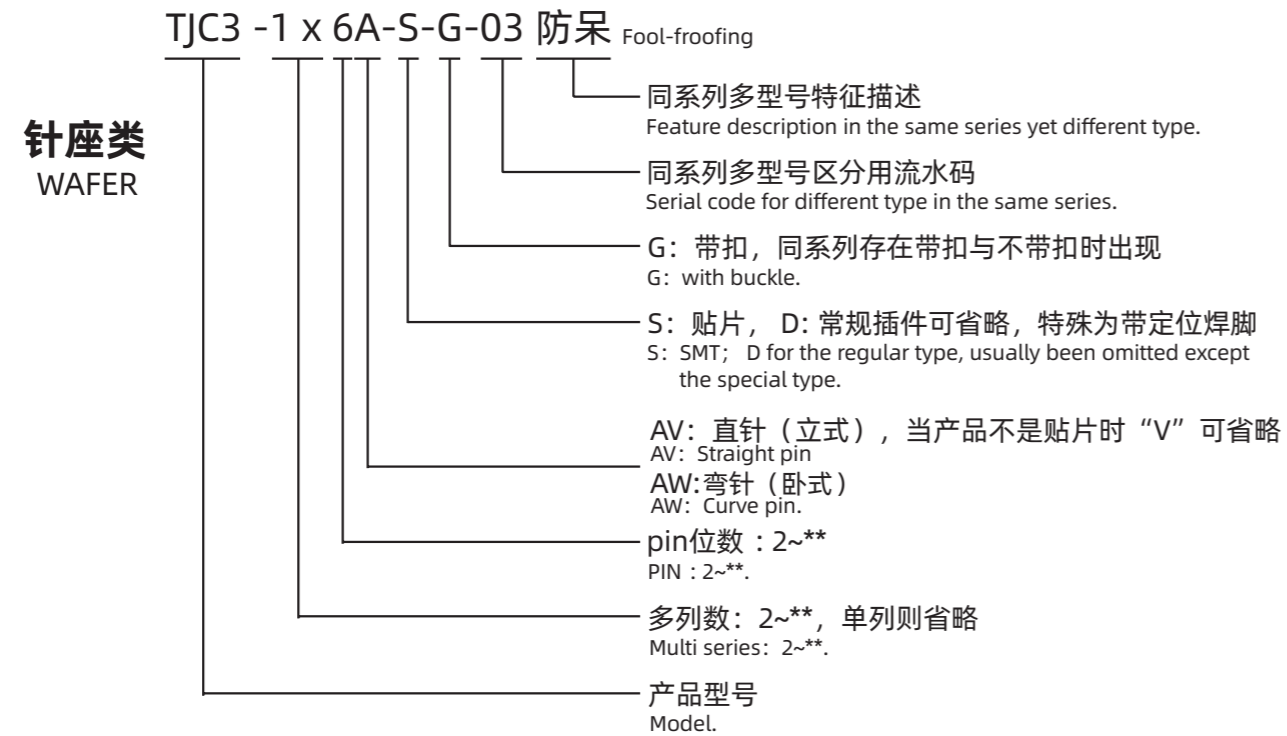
TJC3 -1 x 6A-S-G-03 防呆 Fool-froofing

针座类
WAFER

同系列多型号特征描述
Feature description in the same series yet different type.

同系列多型号区分用流水码
Serial code for different type in the same series.

G：带扣，同系列存在带扣与不带扣时出现
G：with buckle.

S：贴片， D: 常规插件可省略，特殊为带定位焊脚
S：SMT； D for the regular type, usually been omitted except the special type.

AV：直针（立式），当产品不是贴片时“V”可省略
AV：Straight pin
AW:弯针（卧式）
AW：Curve pin.

pin位数：2~**
PIN：2~**.

多列数：2~**，单列则省略
Multi series：2~**.

产品型号
Model.